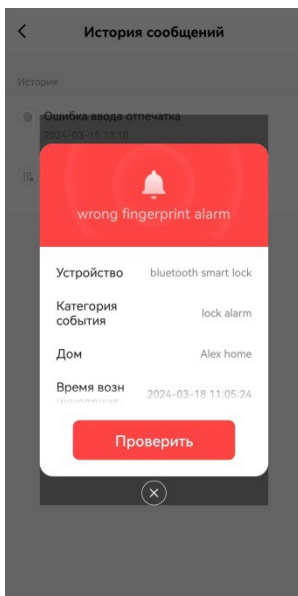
<
История сообщений

История

Ошибка ввода отпечатка
2024-03-15 13:10

wrong fingerprint alarm

| | |
|---|---|
| Устройство | bluetooth smart lock |
| Категория события | lock alarm |
| Дом | Alex home |
| Время возн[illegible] | 2024-03-18 11:05:24 |

Проверить